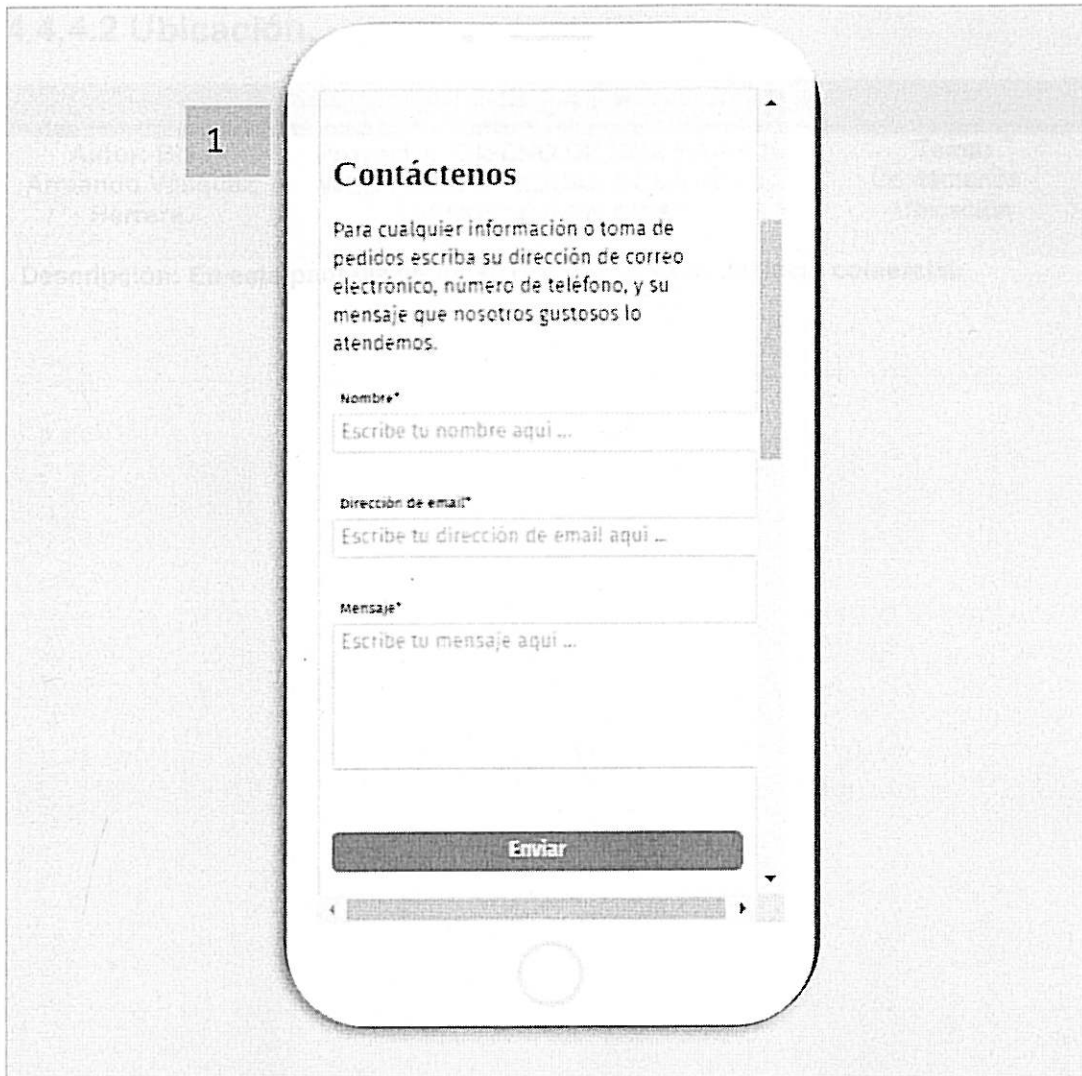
4.4.4.2 Ubicación

1

Autor: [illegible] Amsando Velasquez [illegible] Herrera

Tema: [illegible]

Descripción: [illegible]

Contáctenos

Para cualquier información o toma de pedidos escriba su dirección de correo electrónico, número de teléfono, y su mensaje que nosotros gustosos lo atendemos.

Nombre*

Escribe tu nombre aquí ...

Dirección de email*

Escribe tu dirección de email aquí ...

Mensaje*

Escribe tu mensaje aquí ...

Enviar